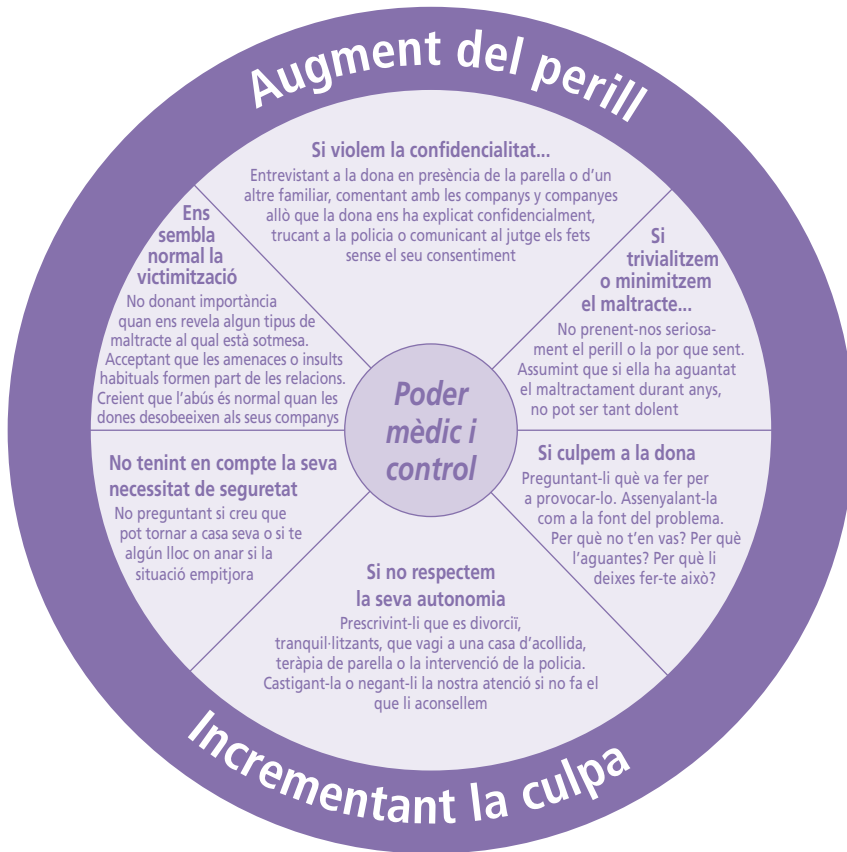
Augment del perill

Si violem la confidencialitat...
Entrevistant a la dona en presència de la parella o d'un altre familiar, comentant amb les companys y companyes allò que la dona ens ha explicat confidencialment, trucant a la policia o comunicant al jutge els fets sense el seu consentiment

Ens sembla normal la victimització
No donant importància quan ens revela algun tipus de maltracte al qual està sotmesa. Acceptant que les amenaces o insults habituals formen part de les relacions. Creient que l'abús és normal quan les dones desobeeixen als seus companys

Si trivialitzem o minimitzem el maltracte...
No prenent-nos seriosament el perill o la por que sent. Assumint que si ella ha aguantat el maltractament durant anys, no pot ser tant dolent

Poder mèdic i control

No tenint en compte la seva necessitat de seguretat
No preguntant si creu que pot tornar a casa seva o si te algún lloc on anar si la situació empitjora

Si culpem a la dona
Preguntant-li què va fer per a provocar-lo. Assenyalant-la com a la font del problema. Per què no t'en vas? Per què l'aguantes? Per què li deixes fer-te això?

Si no respectem la seva autonomia
Prescrivint-li que es divorcïi, tranquil·litzants, que vagi a una casa d'acollida, teràpia de parella o la intervenció de la policia. Castigant-la o negant-li la nostra atenció si no fa el que li aconsellem

Incrementant la culpa